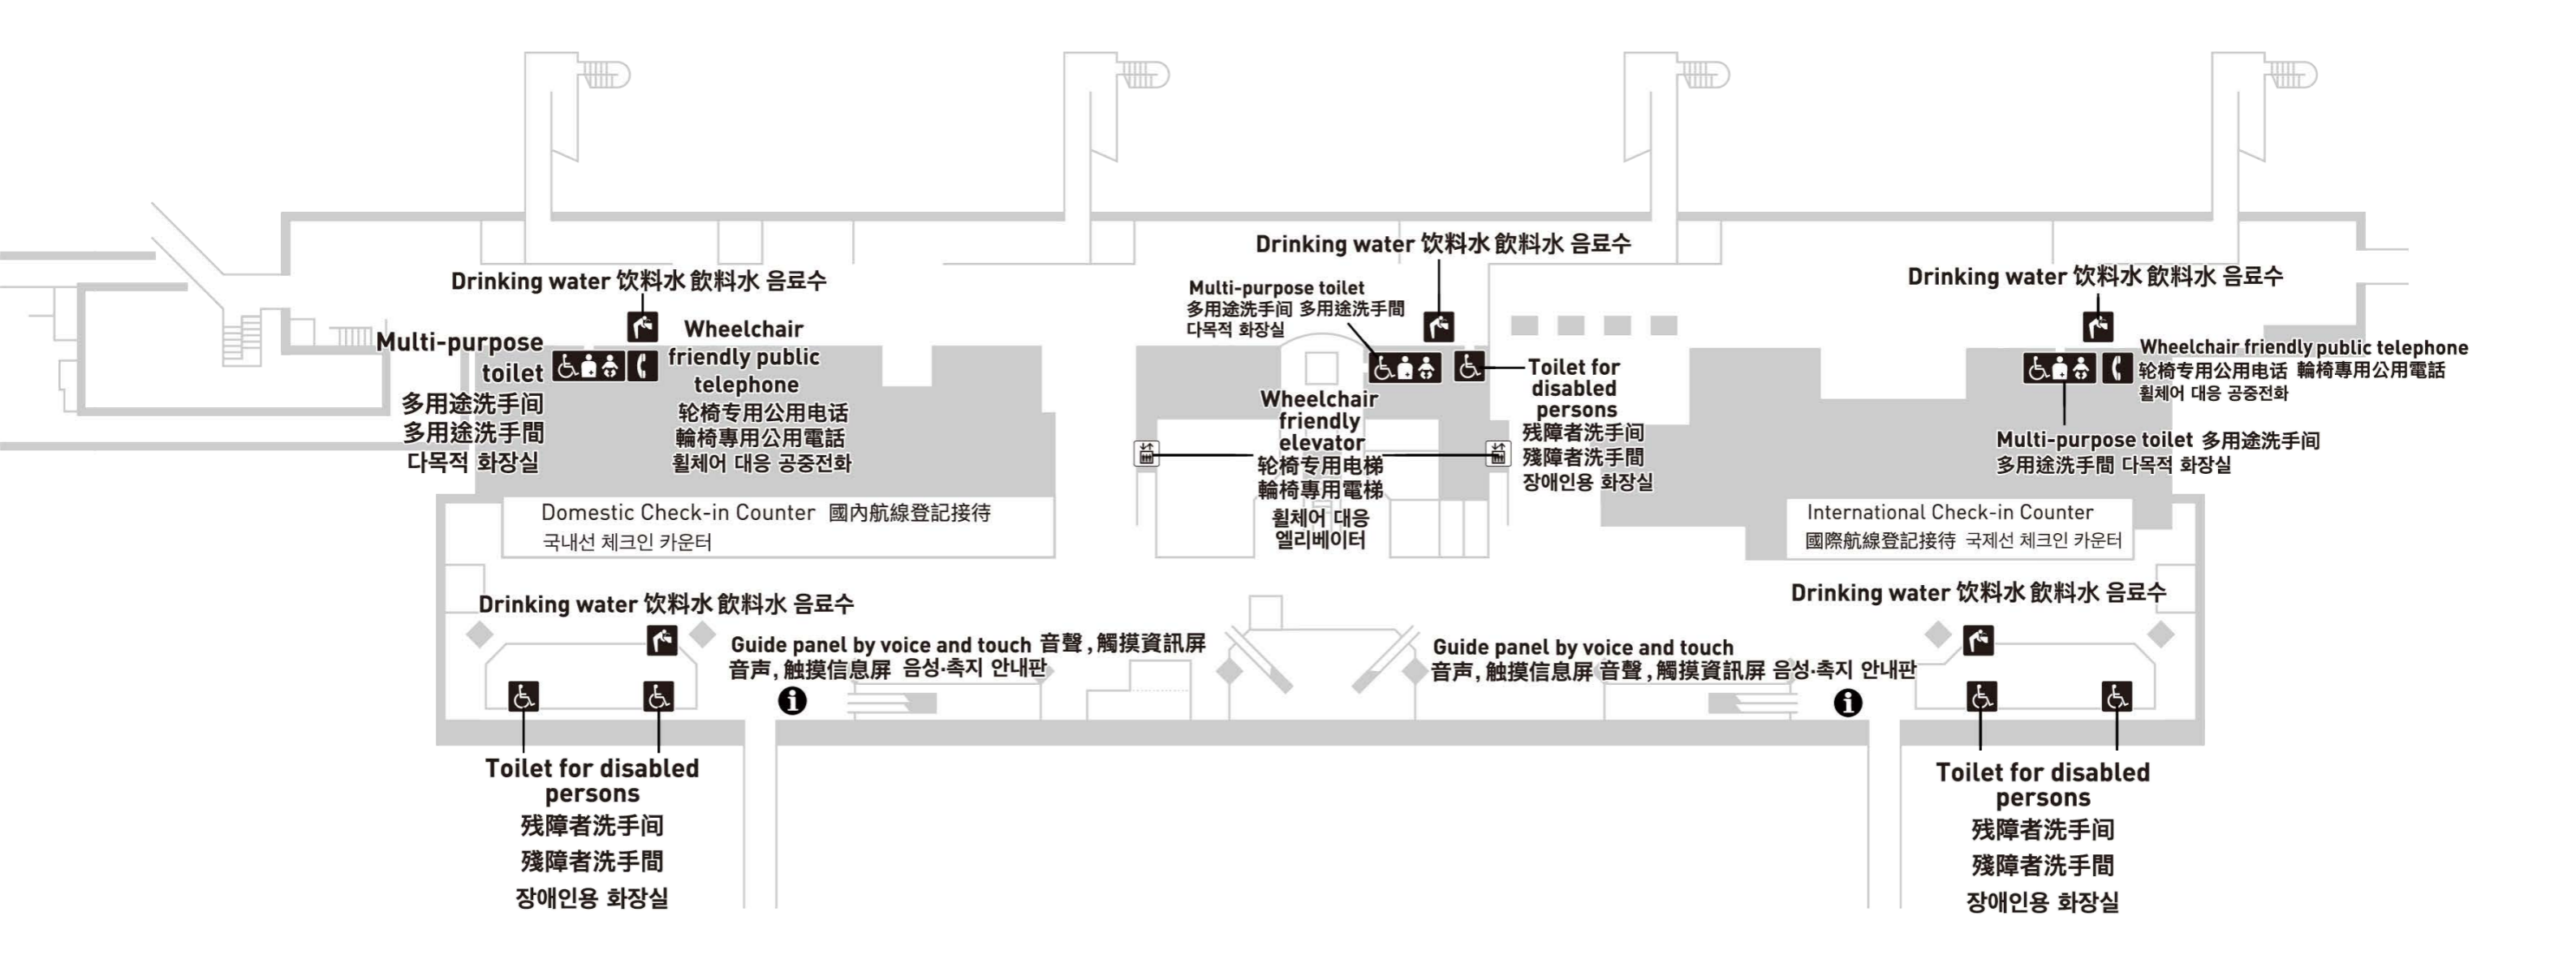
Drinking water 饮料水 飲料水 음료수

Multi-purpose toilet
多用途洗手间
多用途洗手間
다목적 화장실

Wheelchair friendly public telephone
轮椅专用公用电话
輪椅專用公用電話
휠체어 대응 공중전화

Drinking water 饮料水 飲料水 음료수

Multi-purpose toilet
多用途洗手间 多用途洗手間
다목적 화장실

Toilet for disabled persons
残障者洗手间
殘障者洗手間
장애인용 화장실

Wheelchair friendly elevator
轮椅专用电梯
輪椅専用電梯
휠체어 대응 엘리베이터

Drinking water 饮料水 飲料水 음료수

Wheelchair friendly public telephone
轮椅专用公用电话 輪椅専用公用電話
휠체어 대응 공중전화

Multi-purpose toilet 多用途洗手间
多用途洗手間 다목적 화장실

Domestic Check-in Counter 國內航線登記接待
국내선 체크인 카운터

International Check-in Counter
國際航線登記接待 국제선 체크인 카운터

Drinking water 饮料水 飲料水 음료수

Guide panel by voice and touch 音聲，觸摸資訊屏
音声，触摸信息屏 음성·촉지 안내판

Guide panel by voice and touch
音声，触摸信息屏 音聲，觸摸資訊屏 음성·촉지 안내판

Drinking water 饮料水 飲料水 음료수

Toilet for disabled persons
残障者洗手间
殘障者洗手間
장애인용 화장실

Toilet for disabled persons
残障者洗手间
殘障者洗手間
장애인용 화장실